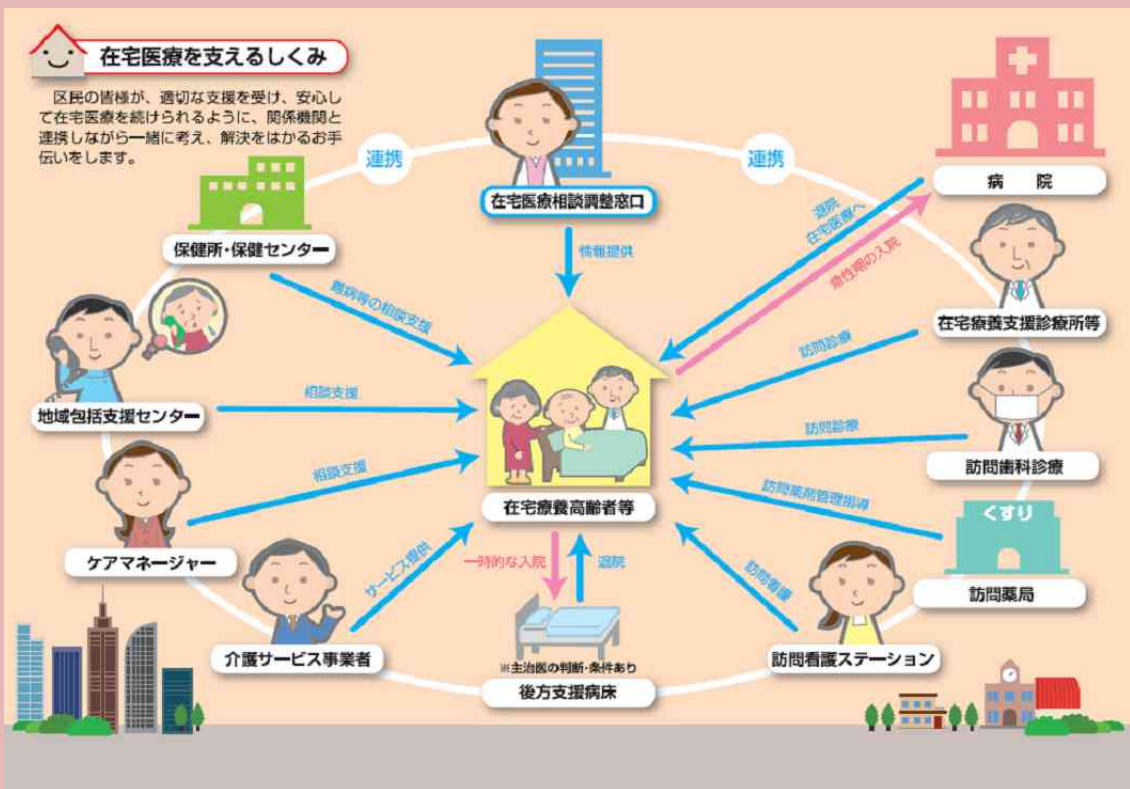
在宅医療を支えるしくみ

区民の皆様が、適切な支援を受け、安心して在宅医療を続けられるように、関係機関と連携しながら一緒に考え、解決をはかるお手伝いをします。

連携

連携

在宅医療相談調整窓口

情報提供

病　院

退院
在宅医療へ

急性期の入院

保健所・保健センター

難病等の相談支援

在宅療養支援診療所等

訪問診療

地域包括支援センター

相談支援

訪問診療

訪問歯科診療

相談支援

訪問薬剤管理指導

くすり

在宅療養高齢者等

ケアマネージャー

サービス提供

一時的な入院

退院

訪問看護

訪問薬局

介護サービス事業者

※主治医の判断・条件あり

後方支援病床

訪問看護ステーション